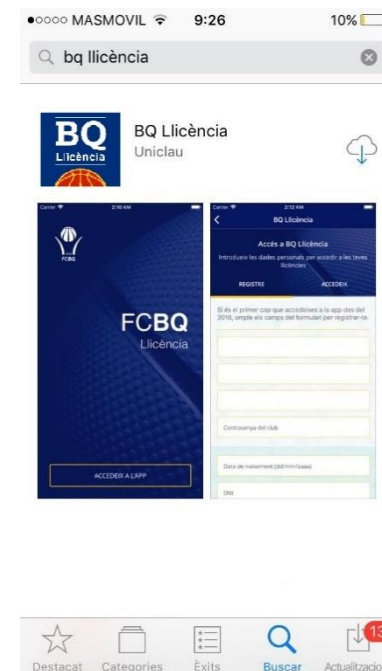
●○○○○ MASMOVIL 9:26 10%

bq llicència

BQ Llicència

BQ Llicència
Uniclau

Carrier 2:16 AM

FCBQ

FCBQ
Llicència

ACCEDEIX A L'APP

Carrier 2:13 AM

BQ Llicència

Accés a BQ Llicència

Introdueix les dades personals per accedir a les teves llicències

REGISTRE

ACCEDEIX

Si és el primer cop que accedeixes a la app des del 2018, omple els camps del formulari per registrar-te.

Contrasenya del club

Data de naixement (dd/mm/aaaa)

DNI

Destacat Categories Èxits Buscar Actualitzacio

13